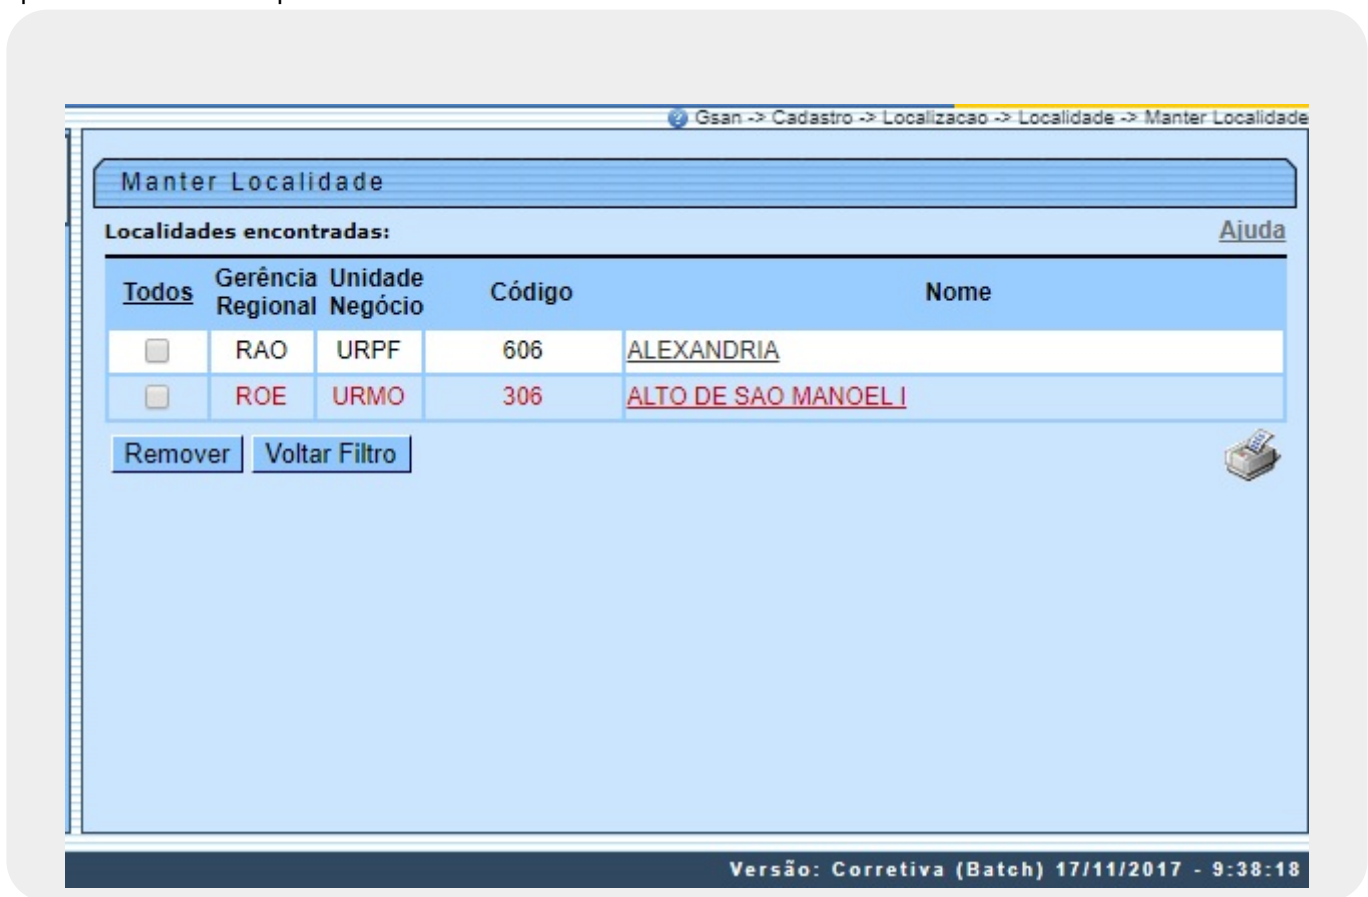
Gsan -> Cadastro -> Localizacao -> Localidade -> Manter Localidade

Manter Localidade

Localidades encontradas:

Ajuda

| Todos | Gerência Regional | Unidade Negócio | Código | Nome |
|---|---|---|---|---|
| | RAO | URPF | 606 | ALEXANDRIA |
| | ROE | URMO | 306 | ALTO DE SAO MANOEL I |

Remover Voltar Filtro

Versão: Corretiva (Batch) 17/11/2017 - 9:38:18